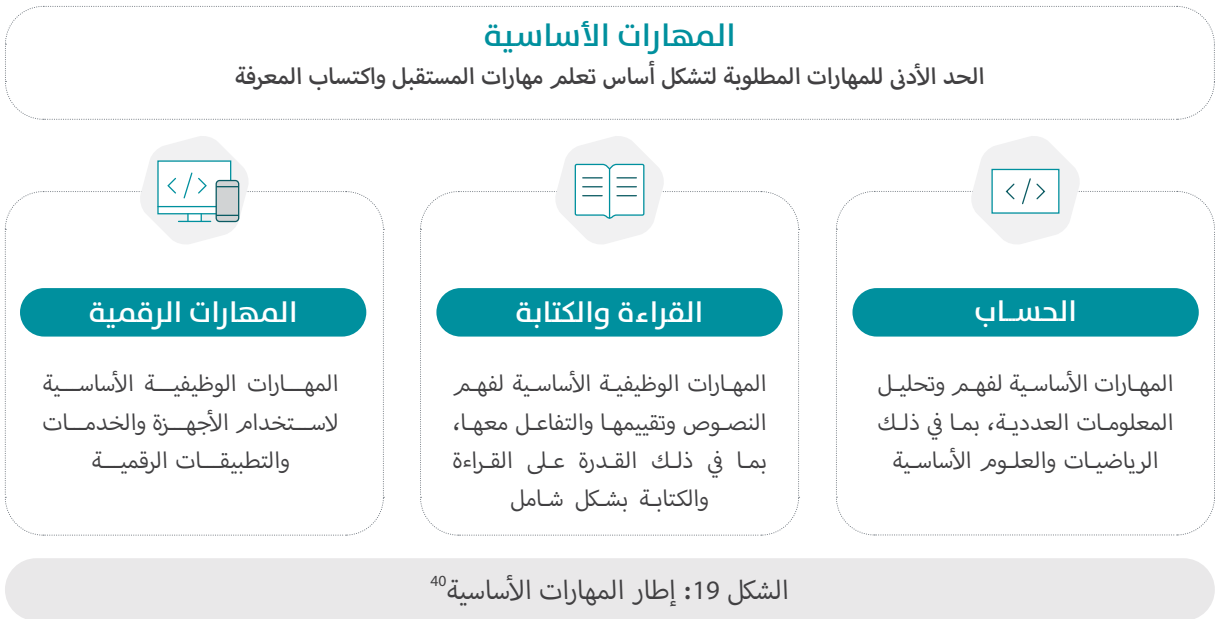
المهارات الأساسية
الحد الأدنى للمهارات المطلوبة لتشكل أساس تعلم مهارات المستقبل واكتساب المعرفة

</>

</>

الحساب
المهارات الأساسية لفهم وتحليل المعلومات العددية، بما في ذلك الرياضيات والعلوم الأساسية

القراءة والكتابة
المهارات الوظيفية الأساسية لفهم النصوص وتقييمها والتفاعل معها، بما في ذلك القدرة على القراءة والكتابة بشكل شامل

المهارات الرقمية
المهارات الوظيفية الأساسية لاستخدام الأجهزة والخدمات والتطبيقات الرقمية

الشكل 19: إطار المهارات الأساسية$^{40}$